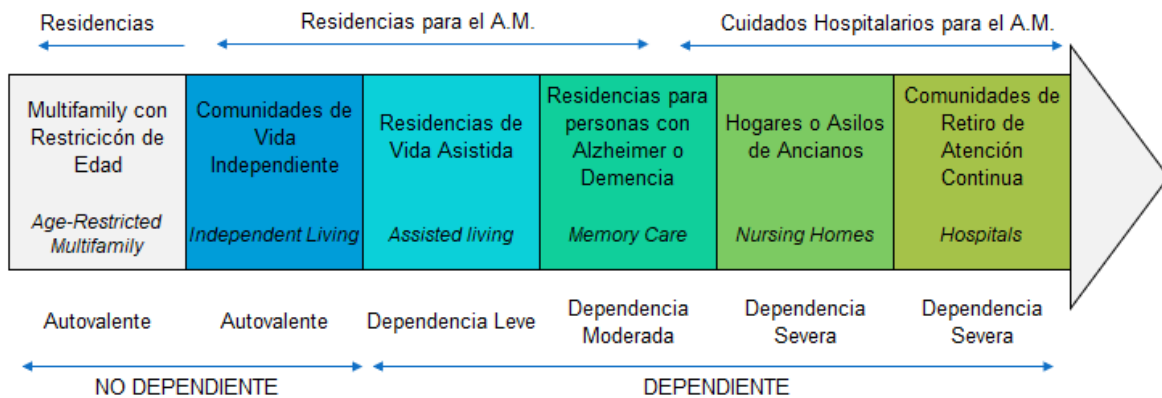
Residencias

Residencias para el A.M.

Cuidados Hospitalarios para el A.M.

| Multifamily con Restricicón de Edad *Age-Restricted Multifamily* | Comunidades de Vida Independiente *Independent Living* | Residencias de Vida Asistida *Assisted living* | Residencias para personas con Alzheimer o Demencia *Memory Care* | Hogares o Asilos de Ancianos *Nursing Homes* | Comunidades de Retiro de Atención Continua *Hospitals* |
|---|---|---|---|---|---|
| Autovalente | Autovalente | Dependencia Leve | Dependencia Moderada | Dependencia Severa | Dependencia Severa |

NO DEPENDIENTE

DEPENDIENTE